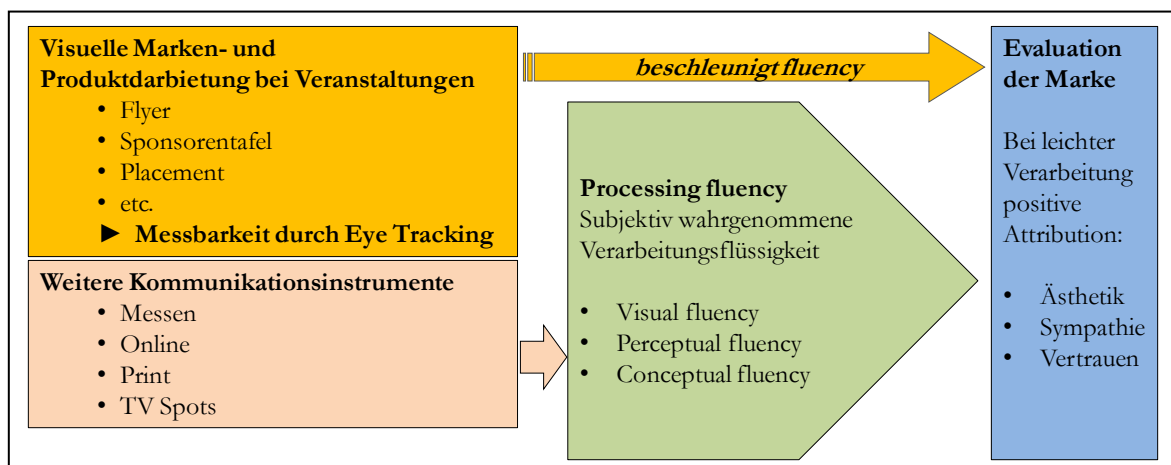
**Visuelle Marken- und Produktdarbietung bei Veranstaltungen**
- Flyer
- Sponsorentafel
- Placement
- etc.

► **Messbarkeit durch Eye Tracking**

**Weitere Kommunikationsinstrumente**
- Messen
- Online
- Print
- TV Spots

*beschleunigt fluency*

**Processing fluency**
Subjektiv wahrgenommene Verarbeitungsflüssigkeit

- Visual fluency
- Perceptual fluency
- Conceptual fluency

**Evaluation der Marke**

Bei leichter Verarbeitung positive Attribution:

- Ästhetik
- Sympathie
- Vertrauen